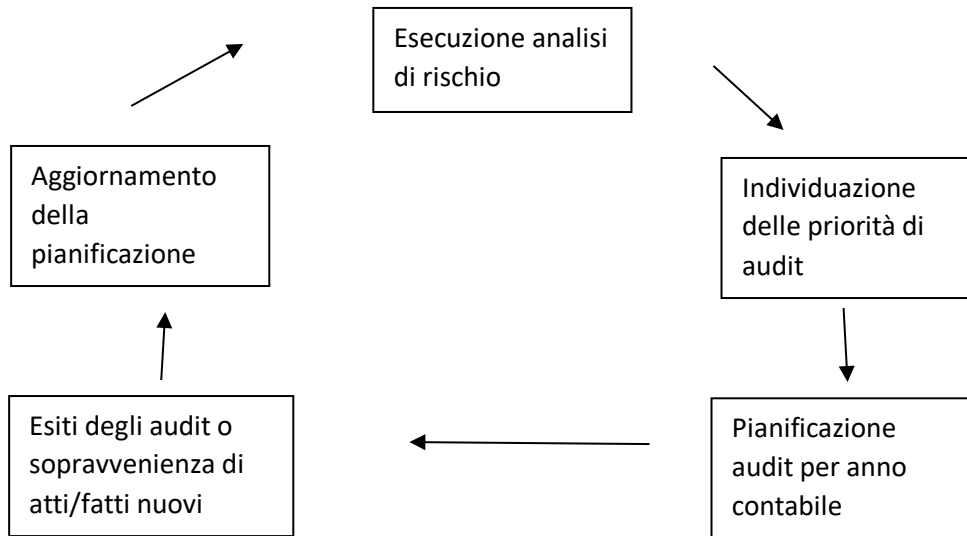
Esecuzione analisi di rischio

Individuazione delle priorità di audit

Pianificazione audit per anno contabile

Esiti degli audit o sopravvenienza di atti/fatti nuovi

Aggiornamento della pianificazione